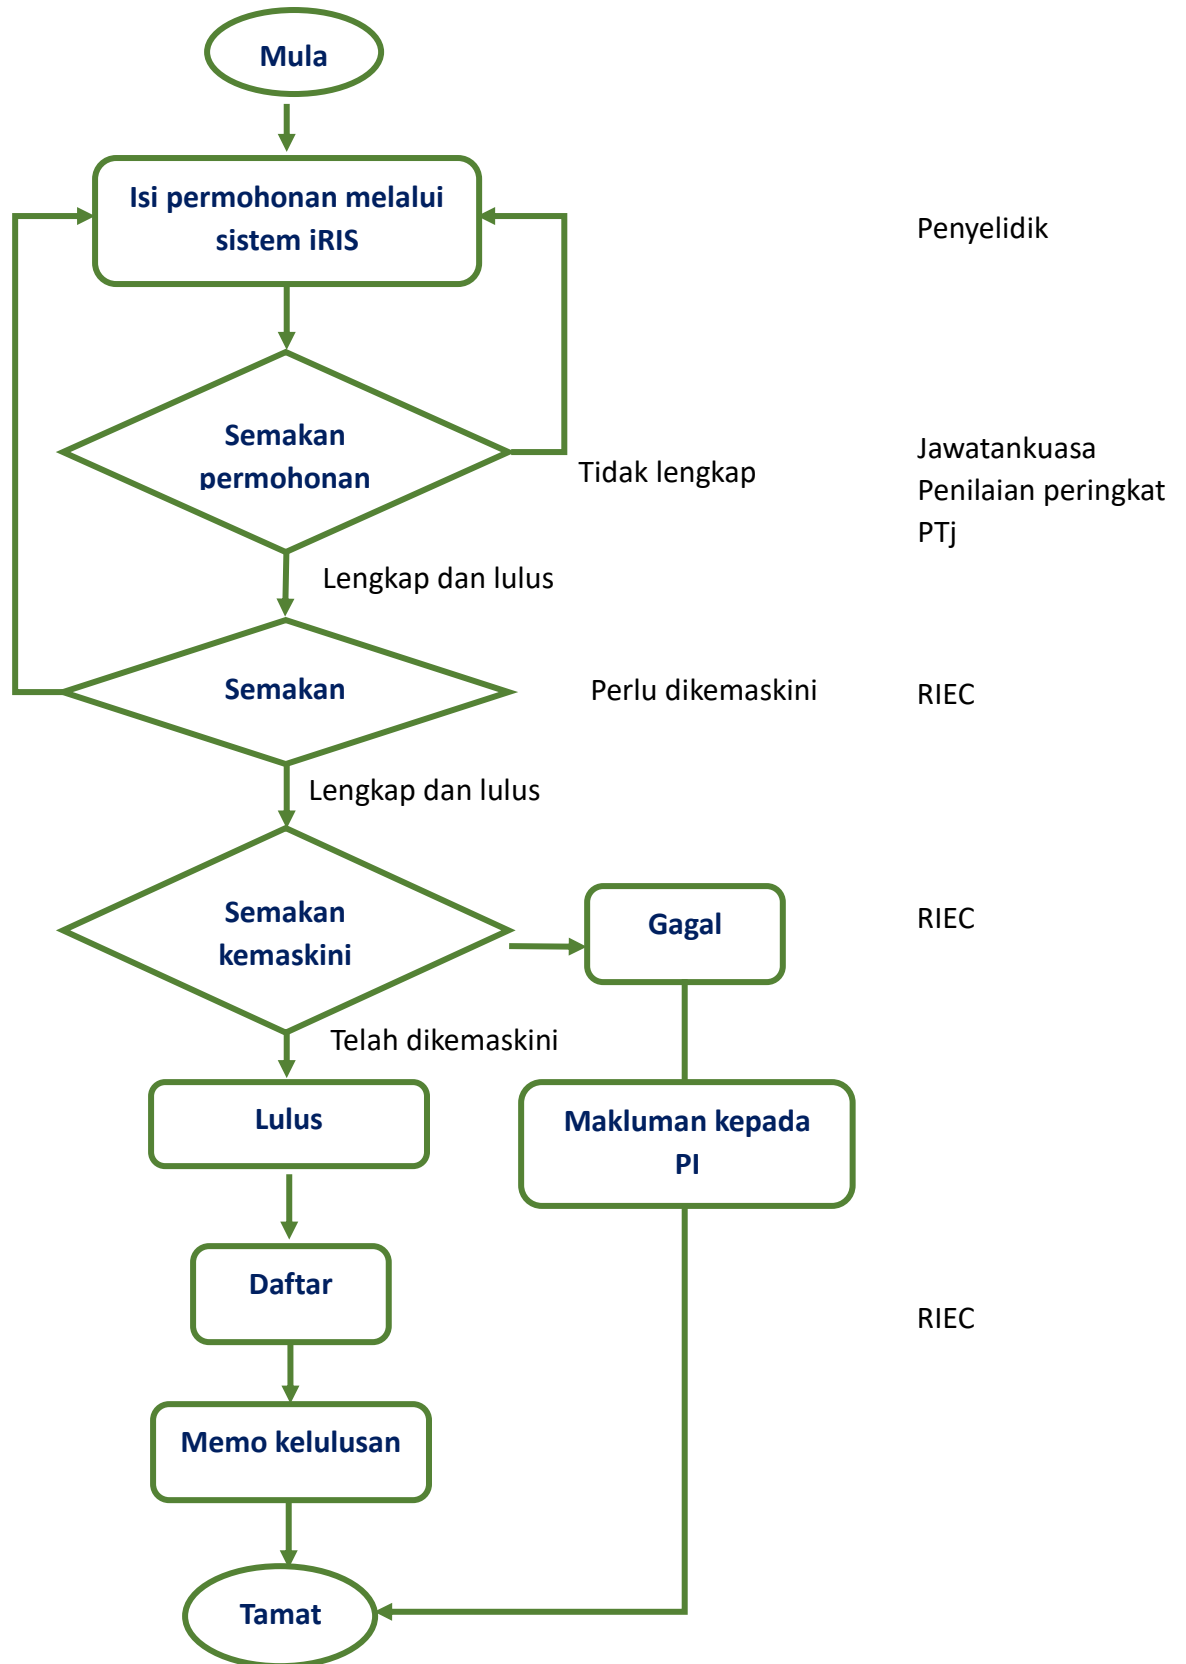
Mula

Isi permohonan melalui sistem iRIS

Penyelidik

Semakan permohonan

Tidak lengkap

Jawatankuasa Penilaian peringkat PTj

Lengkap dan lulus

Semakan

Perlu dikemaskini

RIEC

Lengkap dan lulus

Semakan kemaskini

Gagal

RIEC

Telah dikemaskini

Lulus

Makluman kepada PI

Daftar

RIEC

Memo kelulusan

Tamat